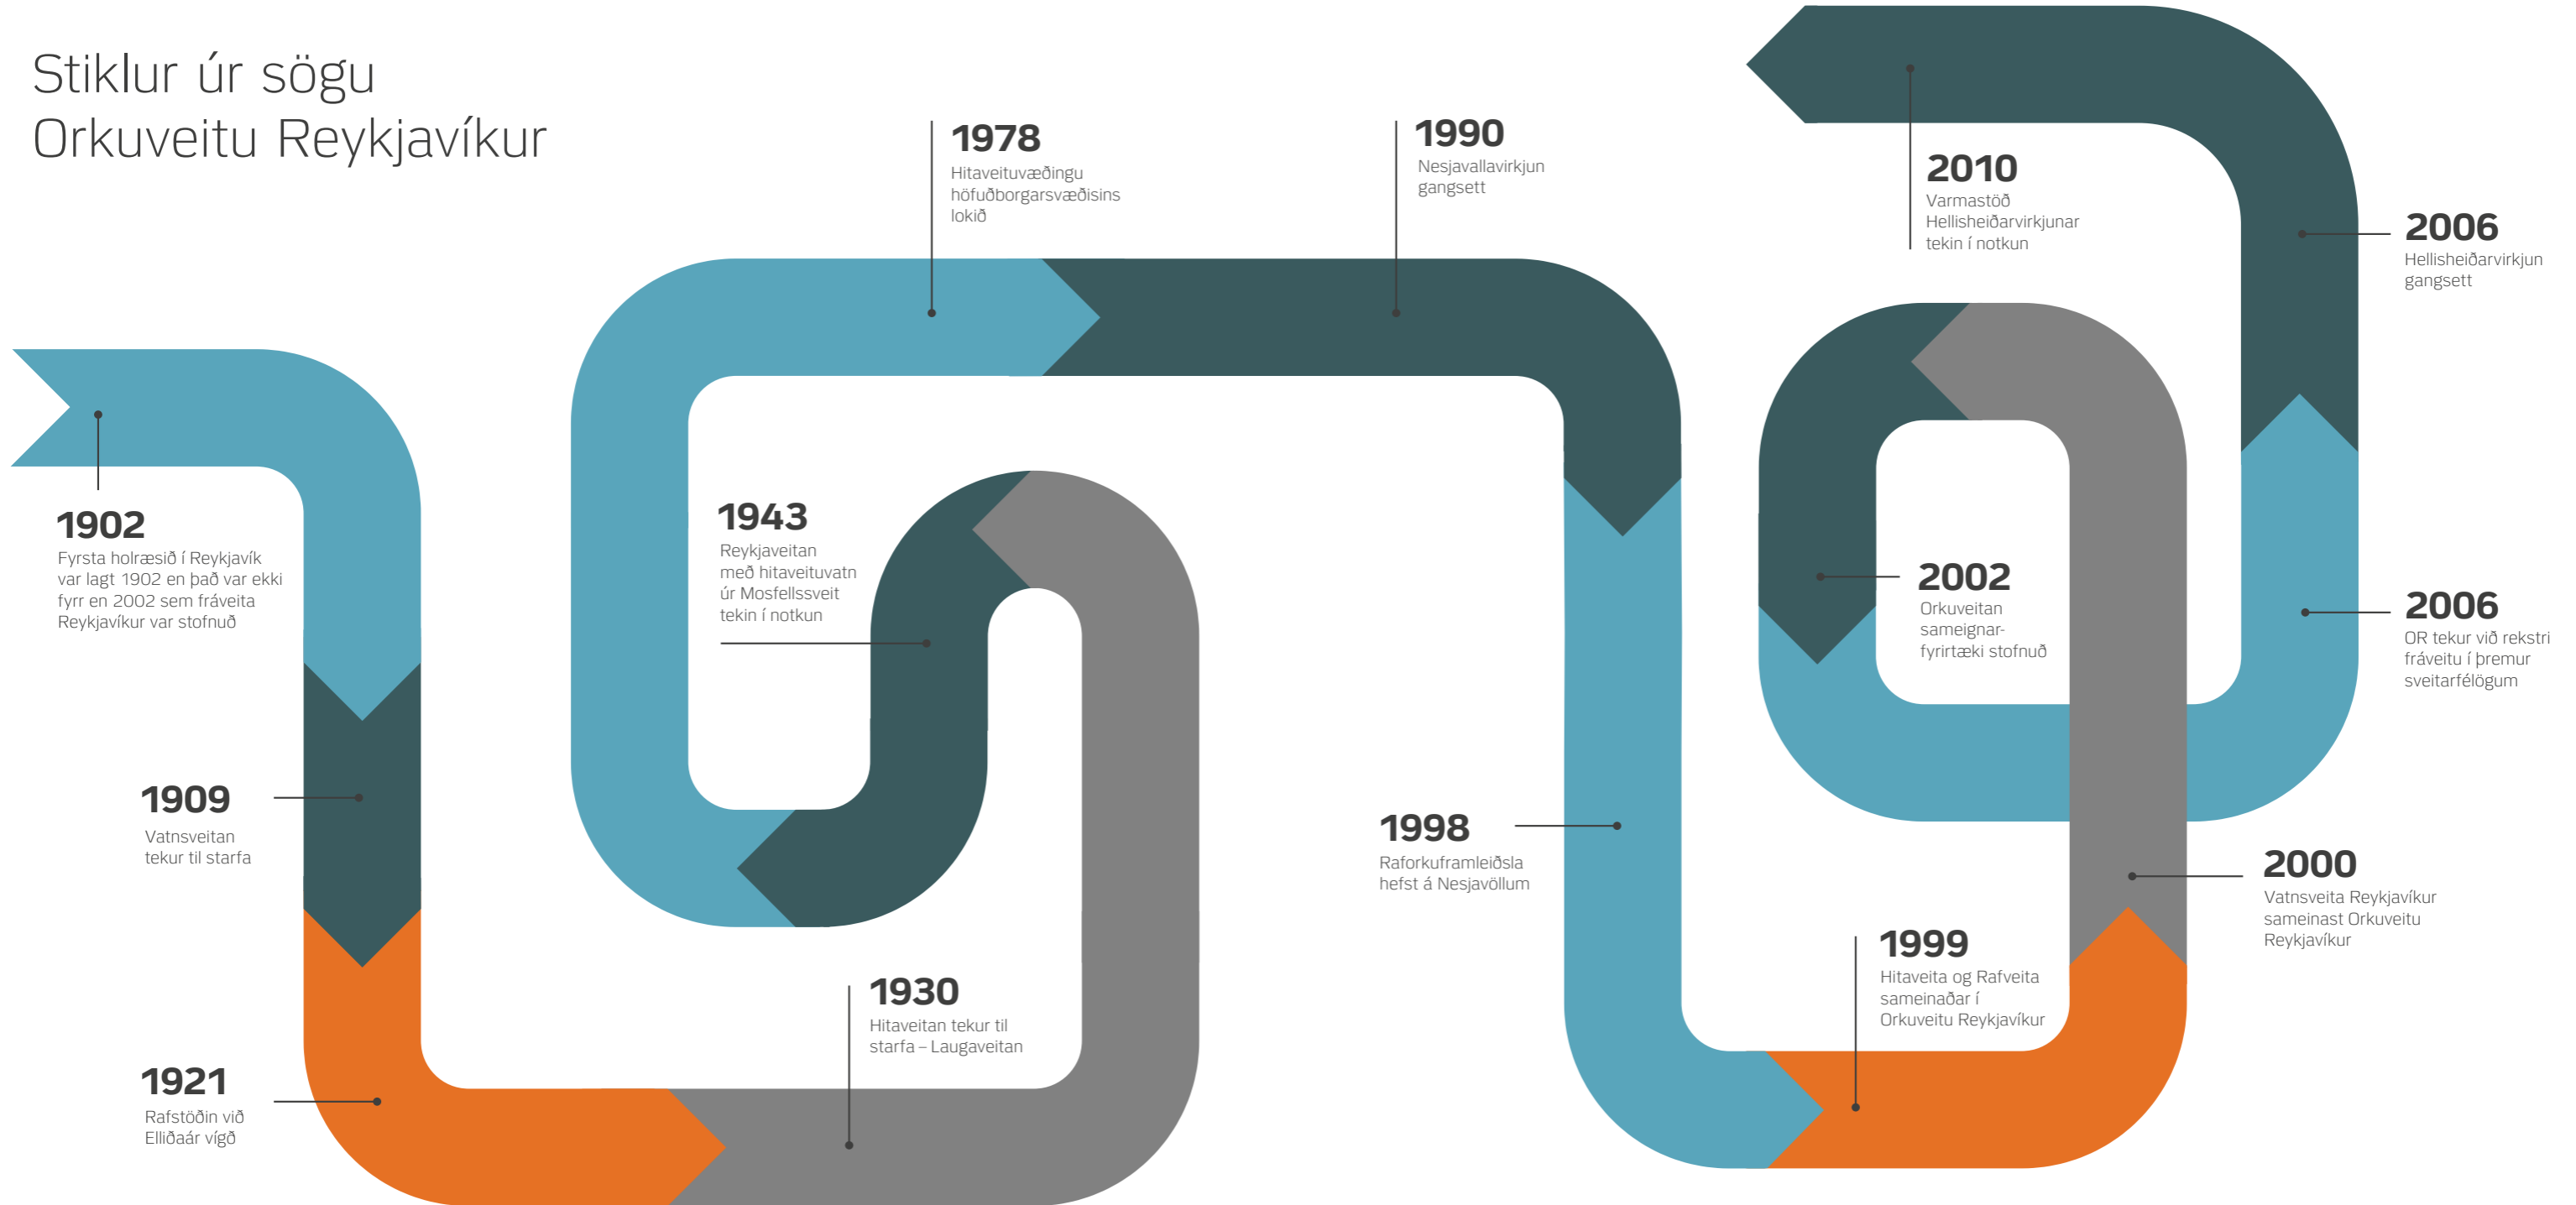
Stiklur úr sögu
Orkuveitu Reykjavíkur

1902
Fyrsta holræsið í Reykjavík var lagt 1902 en það var ekki fyrr en 2002 sem fráveita Reykjavíkur var stofnuð

1909
Vatnsveitan tekur til starfa

1921
Rafstöðin við Elliðaár vígð

1930
Hitaveitan tekur til starfa – Laugaveitan

1943
Reykjaveitan með hitaveituvatn úr Mosfellssveit tekin í notkun

1978
Hitaveituvæðingu höfuðborgarsvæðisins lokið

1990
Nesjavallavirkjun gangsett

1998
Raforkuframleiðsla hefst á Nesjavöllum

1999
Hitaveita og Rafveita sameinaðar í Orkuveitu Reykjavíkur

2000
Vatnsveita Reykjavíkur sameinast Orkuveitu Reykjavíkur

2002
Orkuveitan sameignar-fyrirtæki stofnuð

2006
OR tekur við rekstri fráveitu í þremur sveitarfélögum

2006
Hellisheiðarvirkjun gangsett

2010
Varmastöð Hellisheiðarvirkjunar tekin í notkun